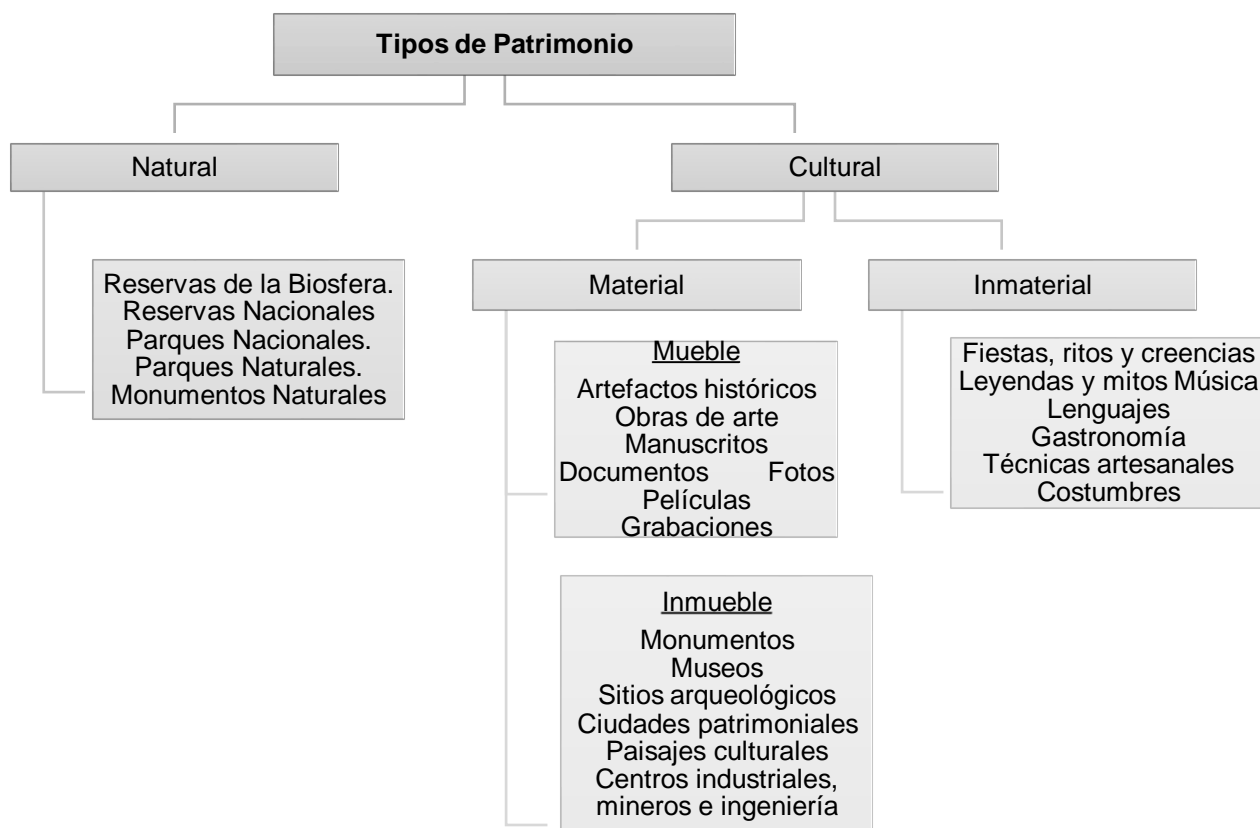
Tipos de Patrimonio

Natural

Cultural

Reservas de la Biosfera.
Reservas Nacionales
Parques Nacionales.
Parques Naturales.
Monumentos Naturales

Material

Inmaterial

Mueble
Artefactos históricos
Obras de arte
Manuscritos
Documentos Fotos
Películas
Grabaciones

Fiestas, ritos y creencias
Leyendas y mitos Música
Lenguajes
Gastronomía
Técnicas artesanales
Costumbres

Inmueble
Monumentos
Museos
Sitios arqueológicos
Ciudades patrimoniales
Paisajes culturales
Centros industriales, mineros e ingeniería